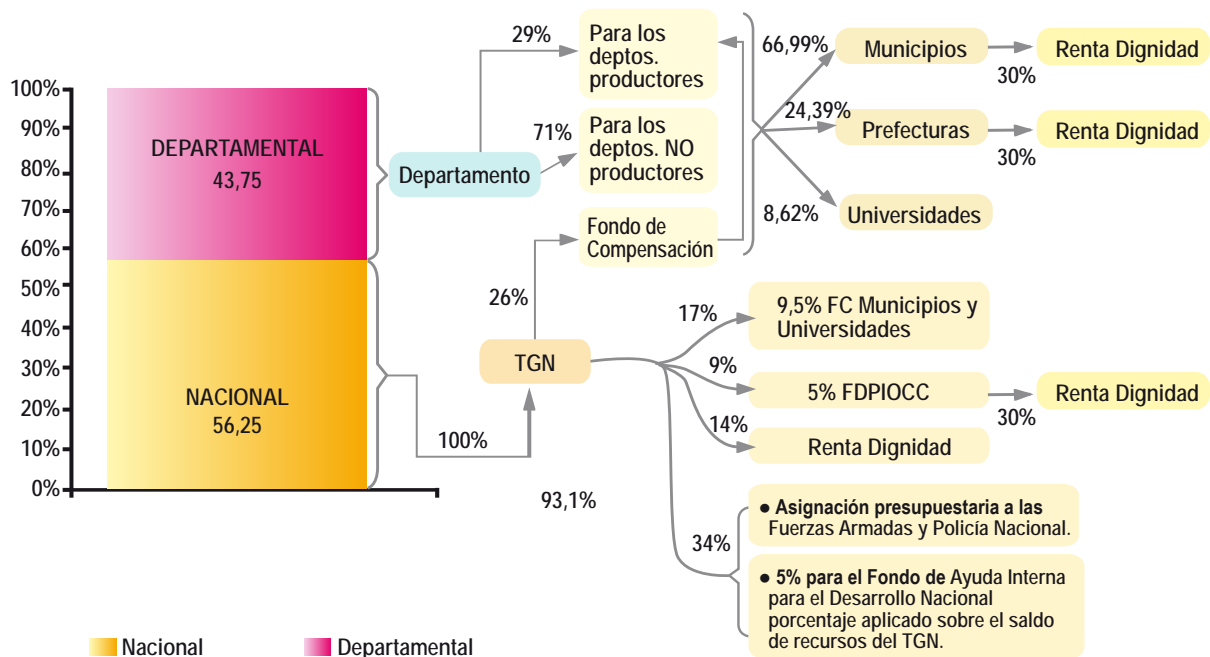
100%
90%
80%
70%
60%
50%
40%
30%
20%
10%
0%

DEPARTAMENTAL
43,75

NACIONAL
56,25

Departamento

29%

Para los deptos. productores

71%

Para los deptos. NO productores

Fondo de Compensación

26%

TGN

100%

93,1%

66,99%

Municipios

30%

Renta Dignidad

24,39%

Prefecturas

30%

Renta Dignidad

8,62%

Universidades

17%

9,5% FC Municipios y Universidades

9%

5% FDPIOCC

30%

Renta Dignidad

14%

Renta Dignidad

34%

● Asignación presupuestaria a las Fuerzas Armadas y Policía Nacional.

● 5% para el Fondo de Ayuda Interna para el Desarrollo Nacional porcentaje aplicado sobre el saldo de recursos del TGN.

Nacional
Departamental